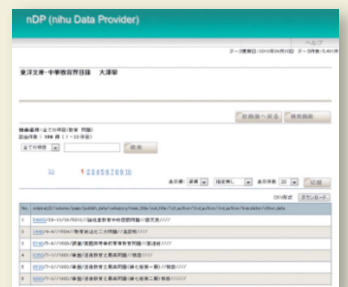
nDP (nihu Data Provider)

ヘルプ

東洋文庫・中華民国期刊目録　大津留

検索画面へ戻る　検索画面

全て

検索

1 2 3 4 5 6 7 8 9 10

表示順　表示件数 20　記録

エクスポート

| No. | |
|---|---|
| 1 | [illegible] |
| 2 | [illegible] |
| 3 | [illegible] |
| 4 | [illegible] |
| 5 | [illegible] |
| 6 | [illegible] |
| 7 | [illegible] |